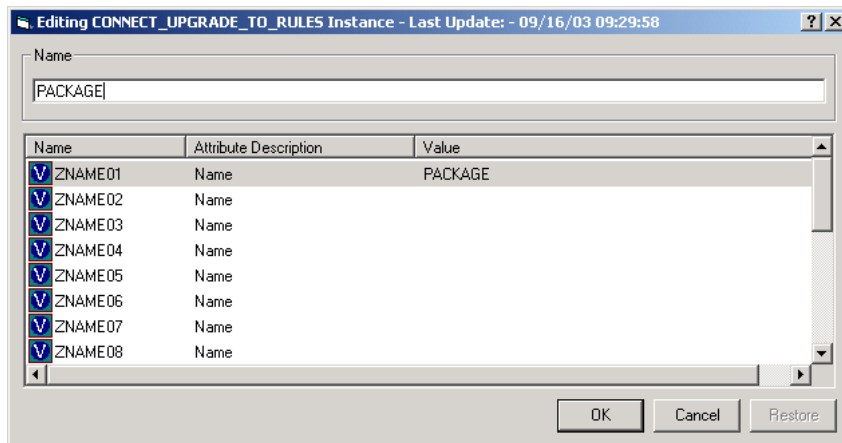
Editing CONNECT_UPGRADE_TO_RULES Instance - Last Update: - 09/16/03 09:29:58

?

Name

PACKAGE

| Name | Attribute Description | Value |
|---|---|---|
| V ZNAME01 | Name | PACKAGE |
| V ZNAME02 | Name | |
| V ZNAME03 | Name | |
| V ZNAME04 | Name | |
| V ZNAME05 | Name | |
| V ZNAME06 | Name | |
| V ZNAME07 | Name | |
| V ZNAME08 | Name | |

OK Cancel Restore